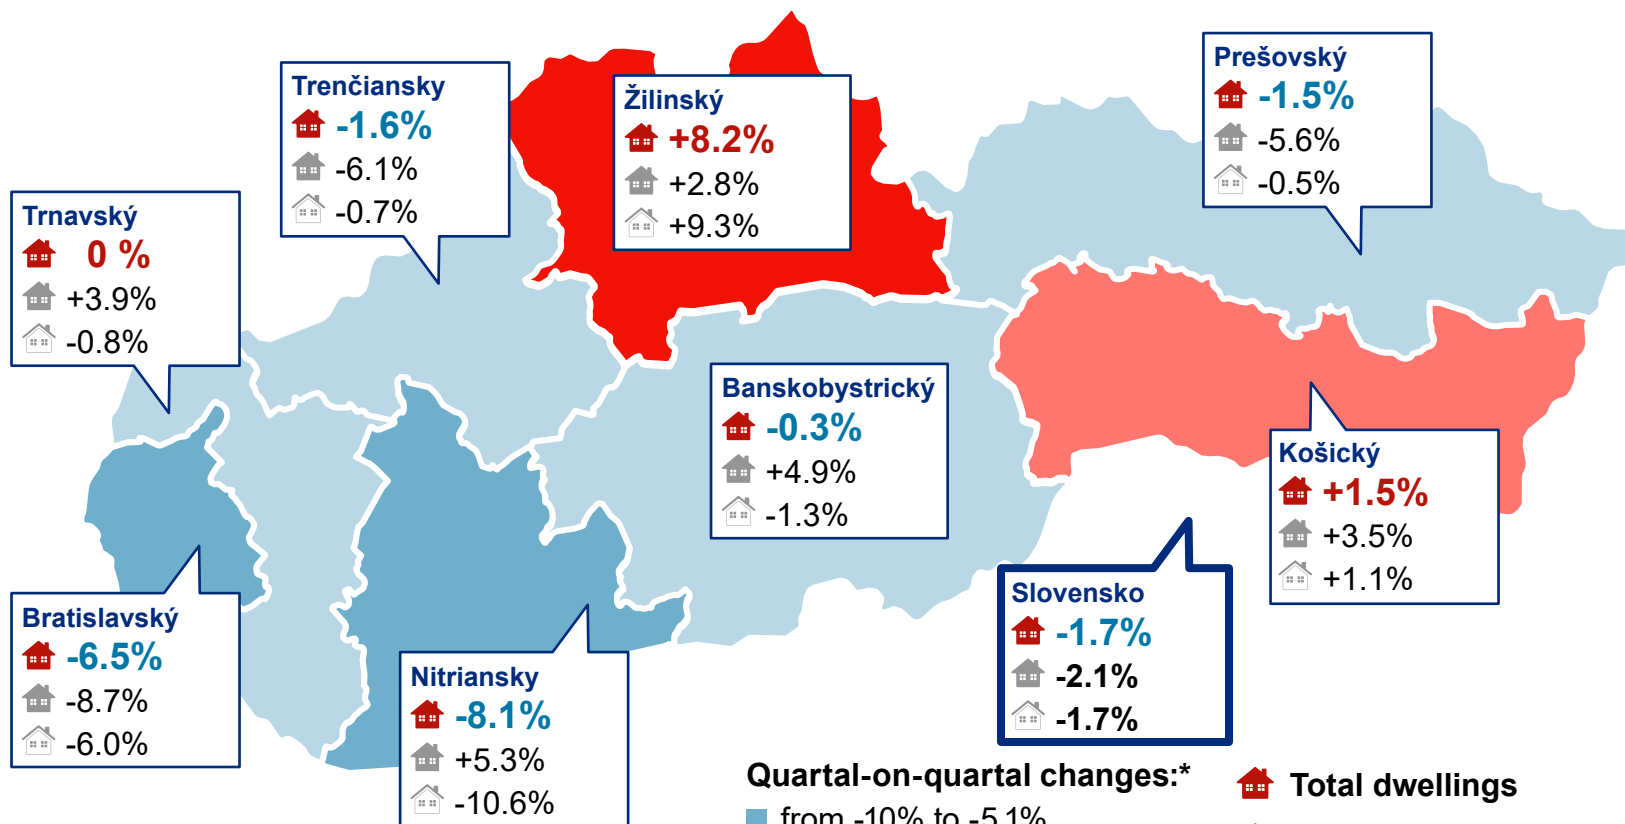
Trenčiansky
-1.6%
-6.1%
-0.7%

Žilinský
+8.2%
+2.8%
+9.3%

Prešovský
-1.5%
-5.6%
-0.5%

Trnavský
0 %
+3.9%
-0.8%

Banskobystrický
-0.3%
+4.9%
-1.3%

Košický
+1.5%
+3.5%
+1.1%

Slovensko
-1.7%
-2.1%
-1.7%

Bratislavský
-6.5%
-8.7%
-6.0%

Nitriansky
-8.1%
+5.3%
-10.6%

Quartal-on-quartal changes:*
from -10% to -5.1%

Total dwellings